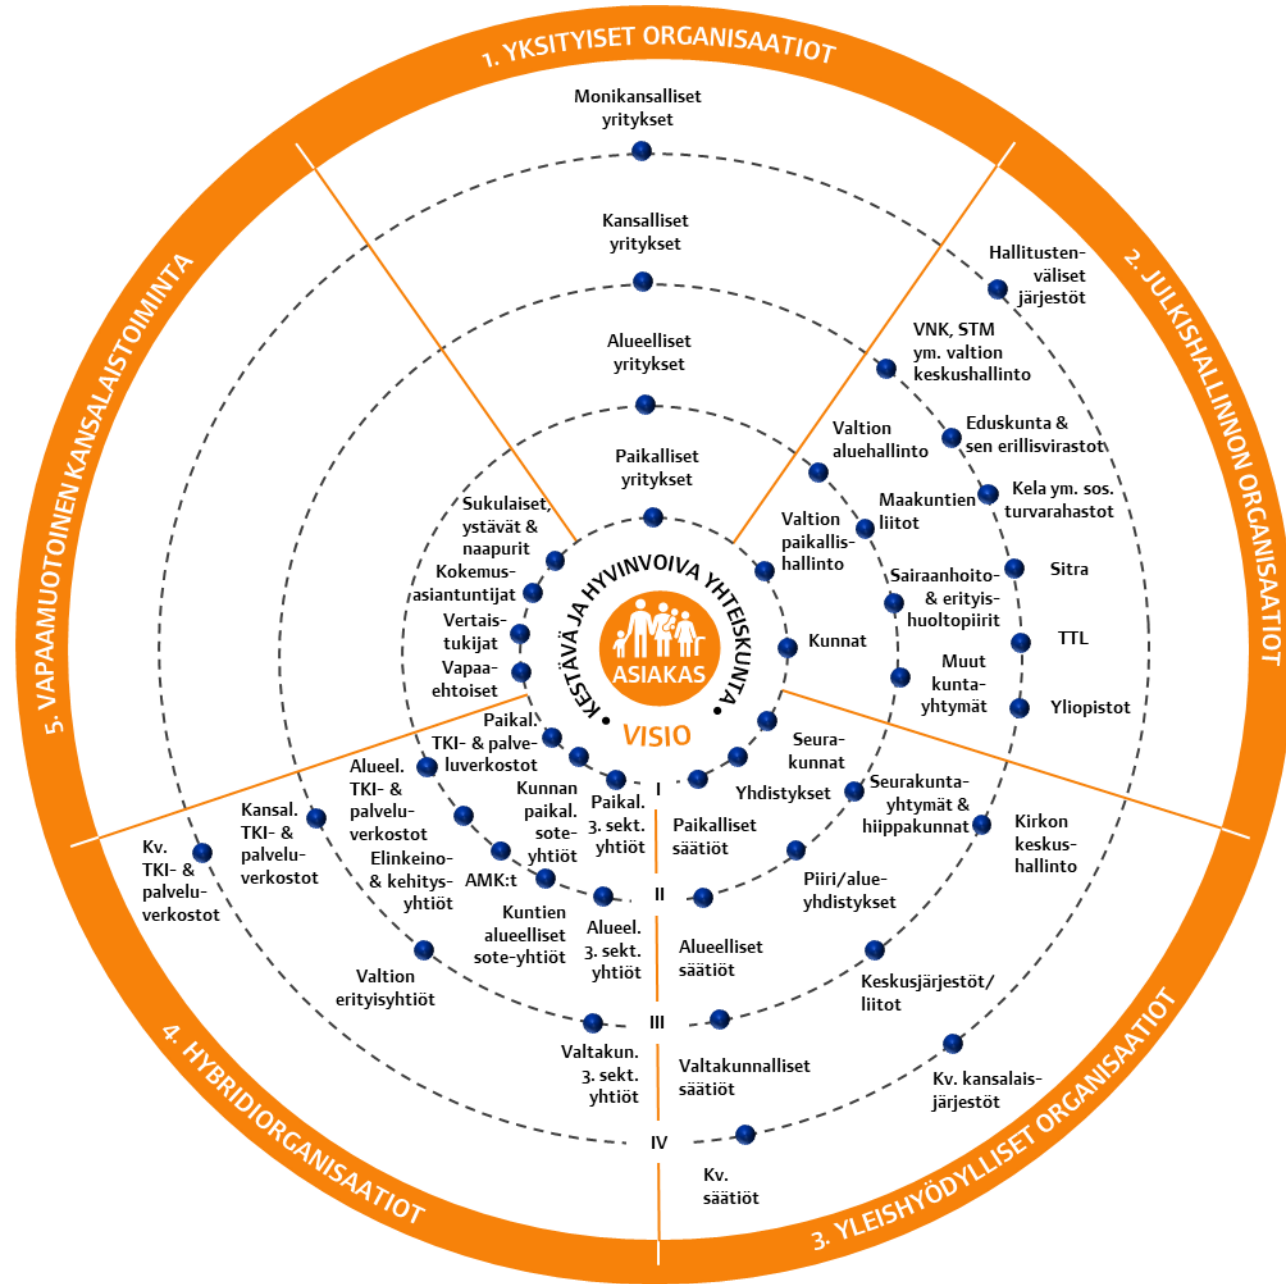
1. YKSITYISET ORGANISAATIOT

2. JULKISHALLINNON ORGANISAATIOT

3. YLEISHYÖDYLLISET ORGANISAATIOT

4. HYBRIDIORGANISAATIOT

5. VAPAAMUOTOINEN KANSALAISTOIMINTA

Monikansalliset yritykset

Kansalliset yritykset

Alueelliset yritykset

Paikalliset yritykset

Hallitustenväliset järjestöt

VNK, STM ym. valtion keskushallinto

Eduskunta & sen erillisvirastot

Valtion aluehallinto

Maakuntien liitot

Kela ym. sos. turvarahastot

Valtion paikallishallinto

Sairaanhoito- & erityishuoltopiirit

Sitra

Kunnat

TTL

Muut kuntayhtymät

Yliopistot

KESTÄVÄ JA HYVINVOIVA YHTEISKUNTA

ASIAKAS

VISIO

Sukulaiset, ystävät & naapurit

Kokemusasiantuntijat

Vertaistukijat

Vapaaehtoiset

Paikal. TKI- & palveluverkostot

Alueel. TKI- & palveluverkostot

Kansal. TKI- & palveluverkostot

Kv. TKI- & palveluverkostot

Kunnan paikal. soteyhtiöt

Paikal. 3. sekt. yhtiöt

Elinkeino- & kehitysyhtiöt

AMK:t

Kuntien alueelliset sote-yhtiöt

Alueel. 3. sekt. yhtiöt

Valtion erityisyhtiöt

Valtakun. 3. sekt. yhtiöt

Seurakunnat

Yhdistykset

Seurakuntayhtymät & hiippakunnat

Kirkon keskushallinto

Paikalliset säätiöt

Piiri/alueyhdistykset

Alueelliset säätiöt

Keskusjärjestöt/ liitot

Valtakunnalliset säätiöt

Kv. kansalaisjärjestöt

Kv. säätiöt

I

II

III

IV